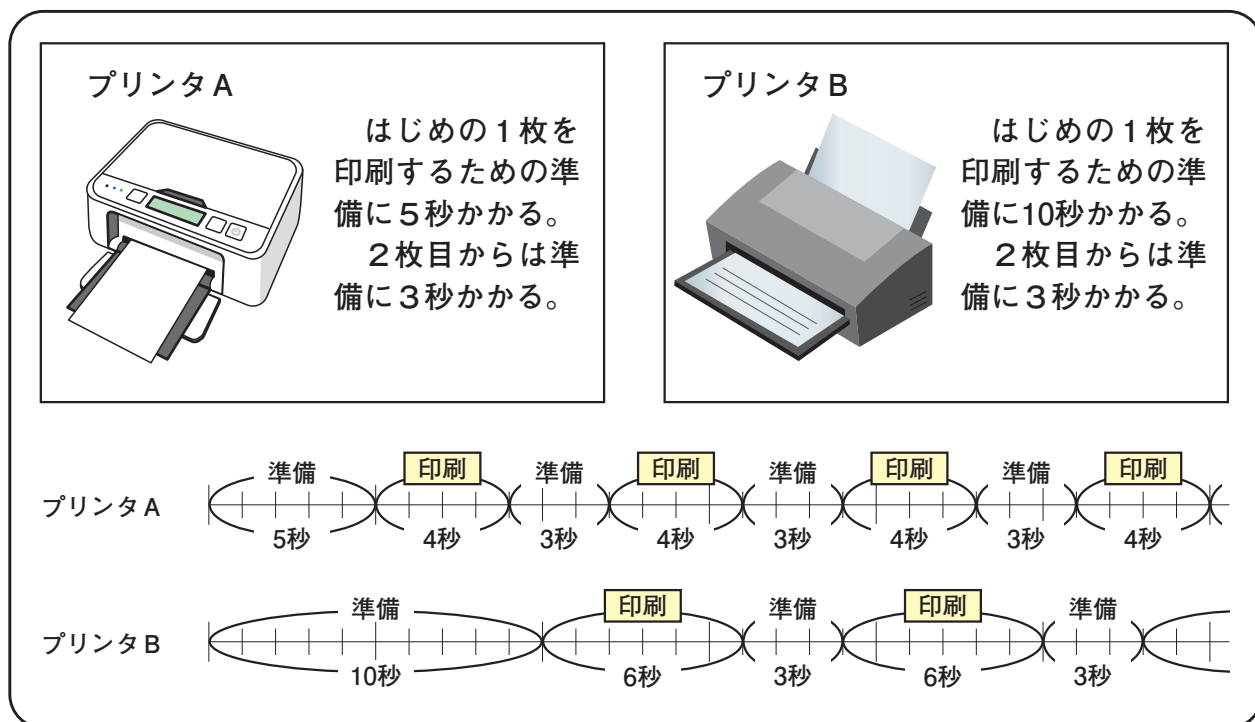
プリンタA

はじめの1枚を印刷するための準備に5秒かかる。

2枚目からは準備に3秒かかる。

プリンタB

はじめの1枚を印刷するための準備に10秒かかる。

2枚目からは準備に3秒かかる。

プリンタA
準備 印刷 準備 印刷 準備 印刷 準備 印刷
5秒 4秒 3秒 4秒 3秒 4秒 3秒 4秒

プリンタB
準備 印刷 準備 印刷 準備
10秒 6秒 3秒 6秒 3秒